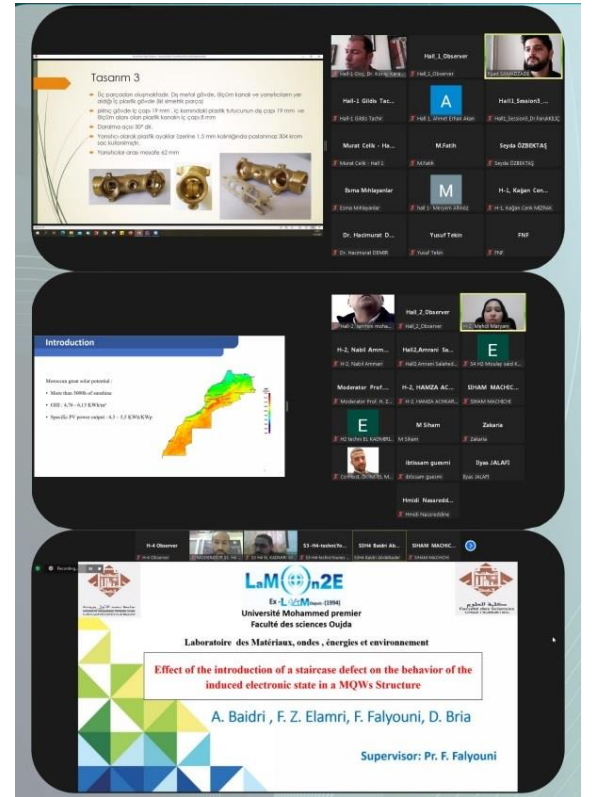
Tasarım 3

Üç parçadan oluşmaktadır. Dış metal gövde, ölçüm kanalı ve yerleştirilen ve akışı iç plastik gövde (iki simetrik parça)

pirinç gövde iç çapı 19 mm, iç kanaldaki plastik tutucunun dış çapı 19 mm ve ölçüm alanı olan plastik kanalın iç çapı 8 mm

Daralma açısı 30° dir.

Yansıtıcı olarak plastik ayaklar üzerine 1.5 mm kalınlığında parlatılmış 304 krom sac kullanılmıştır.

Yansıtıcılar arası mesafe 62 mm

Hall-1_Observer

Hall-1 Gilda Tac...

Hall1_Session3_...

Murat Celik - Ha...

M.Fatih

Seyda ÖZBEKTAŞ

Esma Mihlayanlar

H-1, Kağan Cen...

Dr. Hacimurat D...

Yusuf Tekin

FNF

Introduction

Moroccan great solar potential :

Hall_2_Observer

H-2, Nabil Amm...

Hall2,Amrani Sa...

Moderator Prof. ...

H-2, HAMZA AC...

SIHAM MACHIC...

M Siham

Zakaria

ibtissam guesmi

Ilyas JALAFI

Hmidi Nasredd...

H-4 Observer

SIHAM MACHIC...

Recording...

LaM@n2E

Université Mohammed premier
Faculté des sciences Oujda

Laboratoire des Matériaux, ondes , énergies et environnement

Effect of the introduction of a staircase defect on the behavior of the induced electronic state in a MQWs Structure

A. Baidri , F. Z. Elamri, F. Falyouni, D. Bria

Supervisor: Pr. F. Falyouni